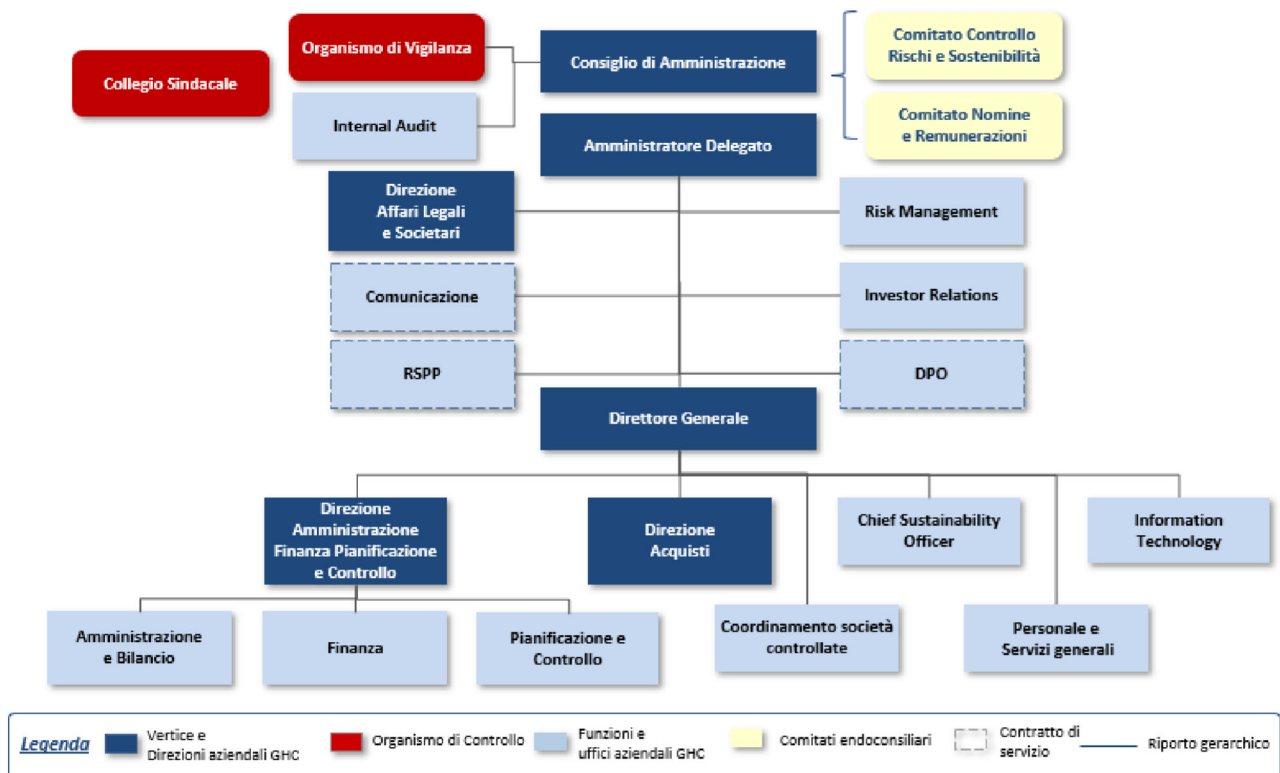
Collegio Sindacale

Organismo di Vigilanza

Internal Audit

Consiglio di Amministrazione

Comitato Controllo Rischi e Sostenibilità

Comitato Nomine e Remunerazioni

Amministratore Delegato

Direzione Affari Legali e Societari

Risk Management

Comunicazione

Investor Relations

RSPP

DPO

Direttore Generale

Direzione Amministrazione Finanza Pianificazione e Controllo

Direzione Acquisti

Chief Sustainability Officer

Information Technology

Amministrazione e Bilancio

Finanza

Pianificazione e Controllo

Coordinamento società controllate

Personale e Servizi generali

Legenda | Vertice e Direzioni aziendali GHC | Organismo di Controllo | Funzioni e uffici aziendali GHC | Comitati endoconsiliari | Contratto di servizio | Riporto gerarchico